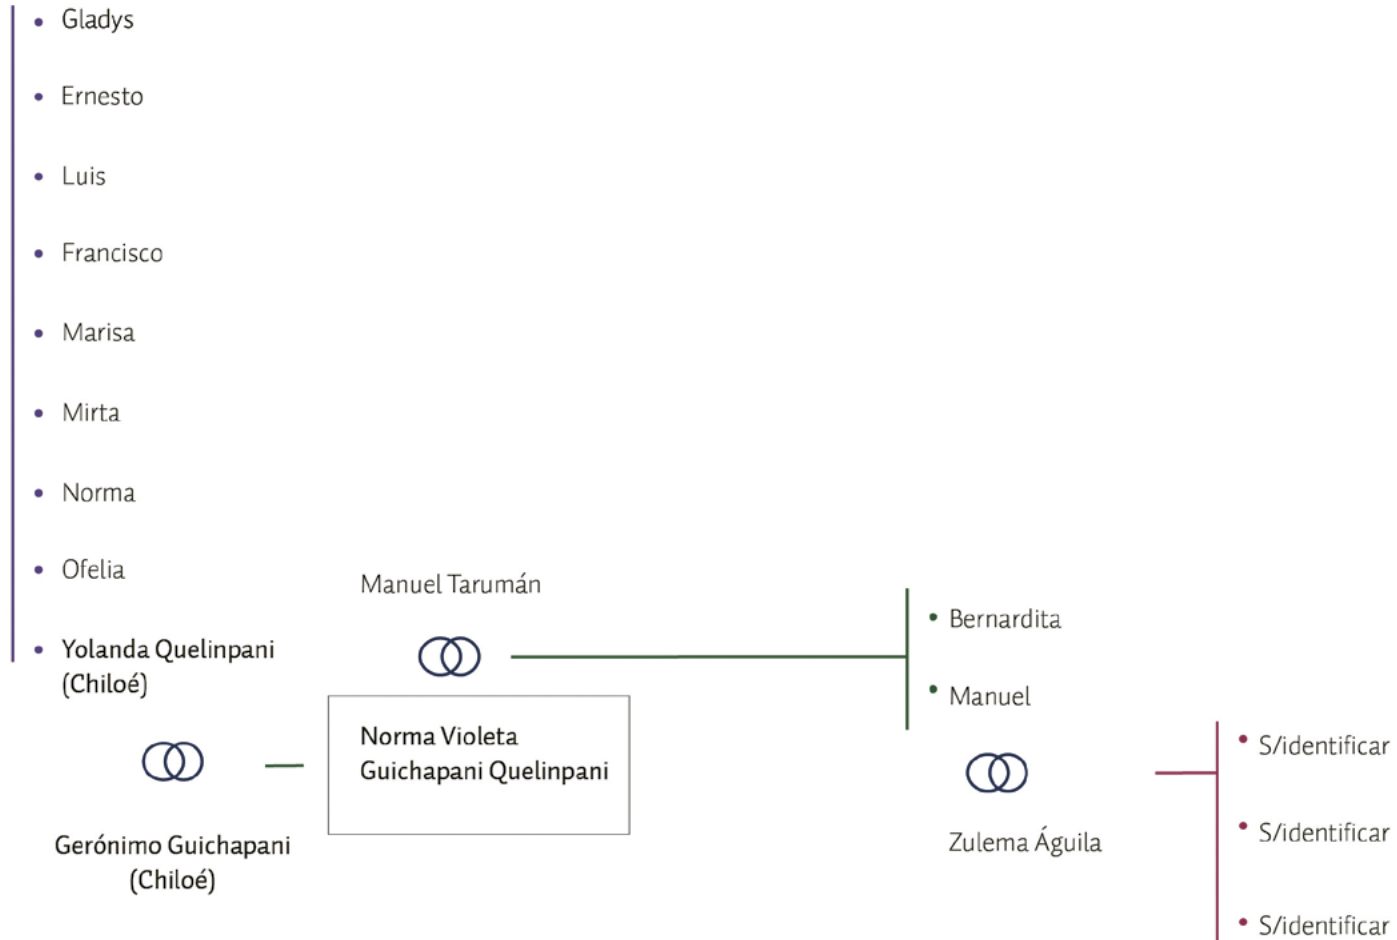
- Gladys
- Ernesto
- Luis
- Francisco
- Marisa
- Mirta
- Norma
- Ofelia
- Yolanda Quelinpani (Chiloé)

Gerónimo Guichapani (Chiloé)

Manuel Tarumán

Norma Violeta Guichapani Quelinpani

- Bernardita
- Manuel

Zulema Águila

- S/identificar
- S/identificar
- S/identificar